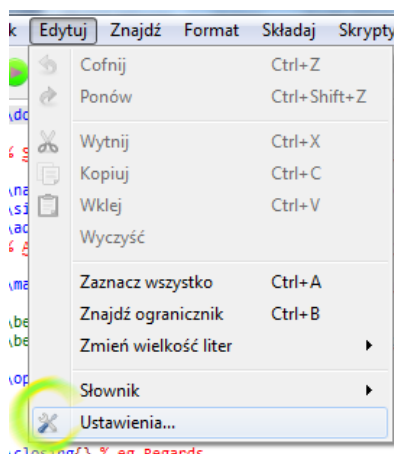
k Edytuj Znajdź Format Składaj Skrypty

Cofnij Ctrl+Z
Ponów Ctrl+Shift+Z
Wytnij Ctrl+X
Kopiuj Ctrl+C
Wklej Ctrl+V
Wyczyść
Zaznacz wszystko Ctrl+A
Znajdź ogranicznik Ctrl+B
Zmień wielkość liter
Słownik
Ustawienia...

\closing{} % eg Regards